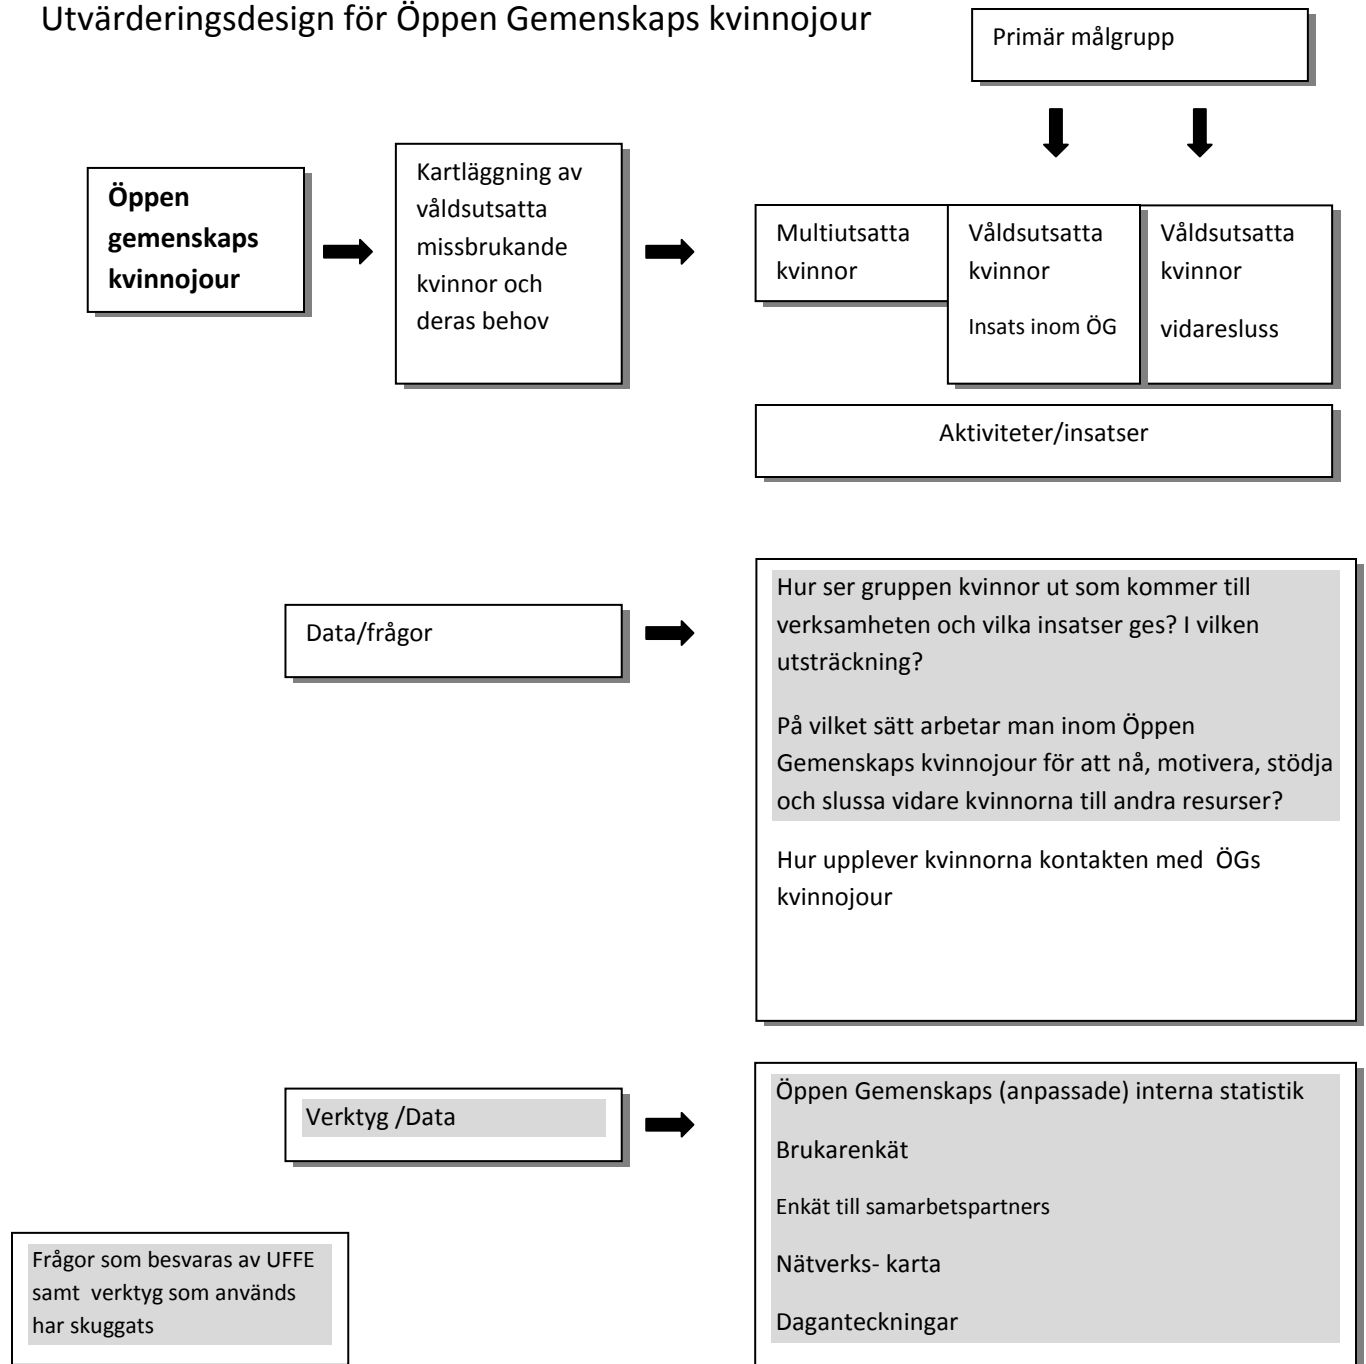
Utvärderingsdesign för Öppen Gemenskaps kvinnojour

Primär målgrupp

Öppen gemenskaps kvinnojour

Kartläggning av våldsutsatta missbrukande kvinnor och deras behov

Multiutsatta kvinnor

Våldsutsatta kvinnor

Insats inom ÖG

Våldsutsatta kvinnor

vidaresluss

Aktiviteter/insatser

Data/frågor

Hur ser gruppen kvinnor ut som kommer till verksamheten och vilka insatser ges? I vilken utsträckning?

På vilket sätt arbetar man inom Öppen Gemenskaps kvinnojour för att nå, motivera, stödja och slussa vidare kvinnorna till andra resurser?

Hur upplever kvinnorna kontakten med ÖGs kvinnojour

Verktyg /Data

Öppen Gemenskaps (anpassade) interna statistik

Brukarenkät

Enkät till samarbetspartners

Nätverks- karta

Daganteckningar

Frågor som besvaras av UFFE samt verktyg som används har skuggats